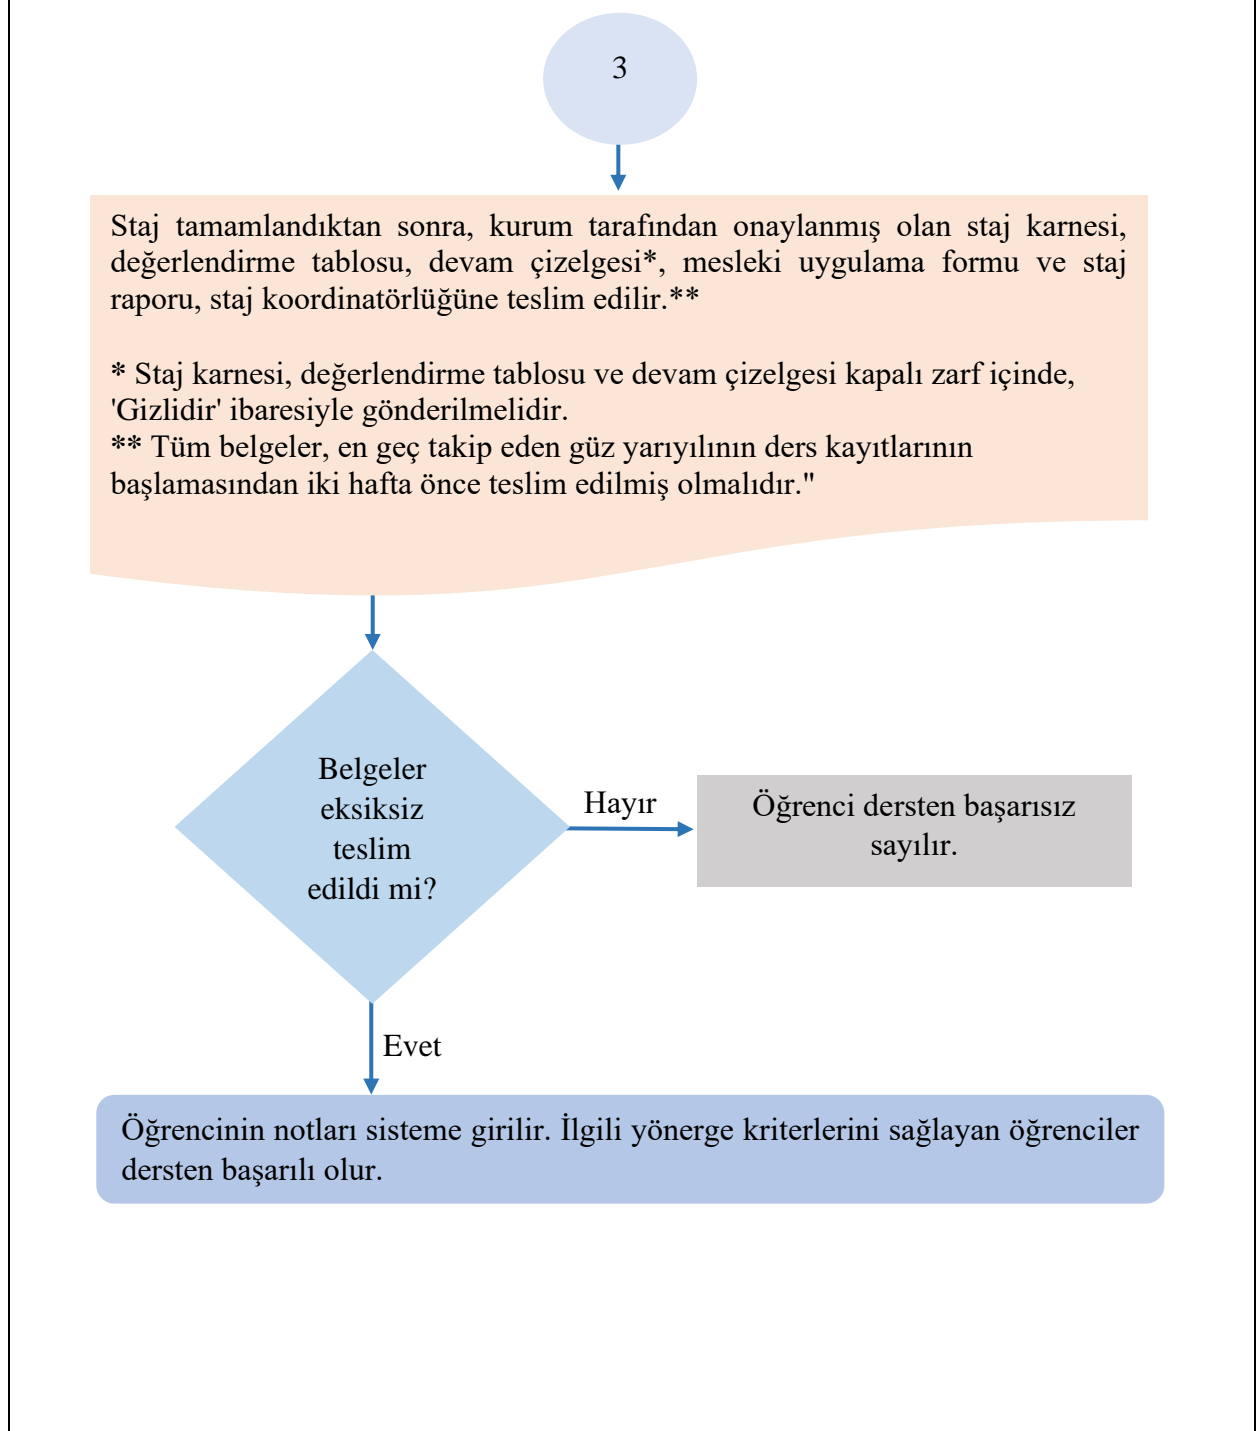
3

Staj tamamlandıktan sonra, kurum tarafından onaylanmış olan staj karnesi, değerlendirme tablosu, devam çizelgesi*, mesleki uygulama formu ve staj raporu, staj koordinatörlüğüne teslim edilir.**

* Staj karnesi, değerlendirme tablosu ve devam çizelgesi kapalı zarf içinde, 'Gizlidir' ibaresiyle gönderilmelidir.
** Tüm belgeler, en geç takip eden güz yarıyılının ders kayıtlarının başlamasından iki hafta önce teslim edilmiş olmalıdır."

Belgeler eksiksiz teslim edildi mi?

Hayır

Öğrenci dersten başarısız sayılır.

Evet

Öğrencinin notları sisteme girilir. İlgili yönerge kriterlerini sağlayan öğrenciler dersten başarılı olur.